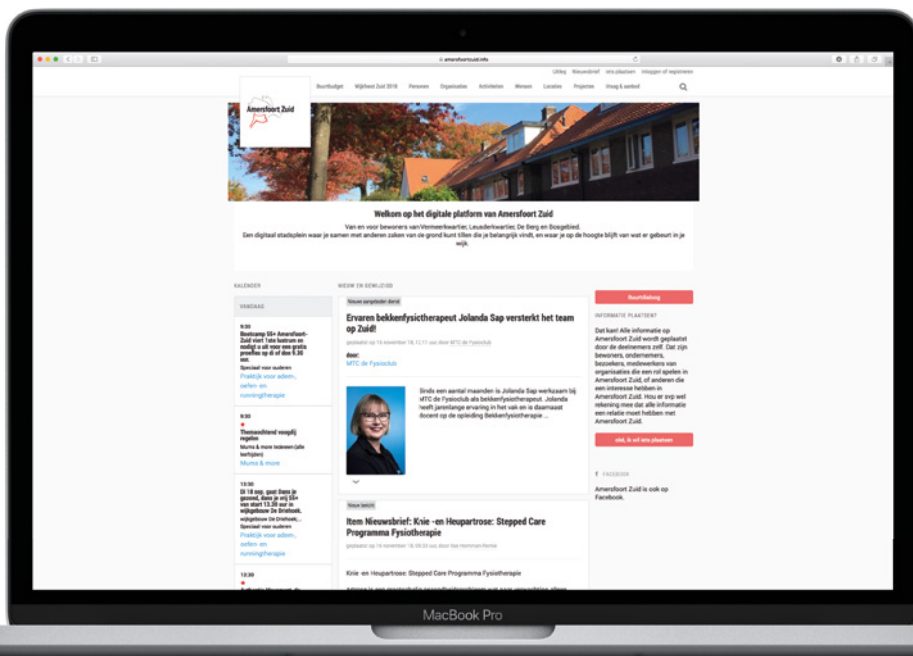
amersfoortzuid.info

Uitleg Nieuwsbrief Iets plaatsen Inloggen of registreren

Amersfoort Zuid

Buurtbudget Wijkfeest Zuid 2018 Personen Organisaties Activiteiten Wensen Locaties Projecten Vraag & aanbod

Welkom op het digitale platform van Amersfoort Zuid

Van en voor bewoners van Vermeerkwartier, Leusderkwartier, De Berg en Bosgebied.
Een digitaal stadsplein waar je samen met anderen zaken van de grond kunt tillen die je belangrijk vindt, en waar je op de hoogte blijft van wat er gebeurt in je wijk.

KALENDER

VANDAAG

9:30
Bootcamp 55+ Amersfoort-Zuid viert 1ste lustrum en nodigt u uit voor een gratis proefles op di of don 9.30 uur.
Speciaal voor ouderen
Praktijk voor adem-, oefen- en runningtherapie

9:30
Themaochtend voogdij regelen
Mumz & more (voor iedereen (alle leeftijden)
Mumz & more

13:30
Di 18 sep. gaat Dans je gezond, dans je vrij 55+ van start 13.30 uur in wijkgebouw De Driehoek.
wijkgebouw De Driehoek, ...
Speciaal voor ouderen
Praktijk voor adem-, oefen- en runningtherapie

13:30

NIEUWS EN GEWELDIGS

Nieuwe aanpbieder dienst

Ervaren bekkenfysiotherapeut Jolanda Sap versterkt het team op Zuid!

geplaatst op 16 november 18, 11:11 uur door MTC de Fysioclub

door:
MTC de Fysioclub

Sinds een aantal maanden is Jolanda Sap werkzaam bij MTC de Fysioclub als bekkenfysiotherapeut. Jolanda heeft jarenlange ervaring in het vak en is daarnaast docent op de opleiding Bekkenfysiotherapie ...

Nieuw bericht

Item Nieuwsbrief: Knie -en Heupartrose: Stepped Care Programma Fysiotherapie

geplaatst op 16 november 18, 09:33 uur door

Knie -en Heupartrose: Stepped Care Programma Fysiotherapie

Buurtdialoog

INFORMATIE PLAATSEN?

Dat kan! Alle informatie op Amersfoort Zuid wordt geplaatst door de deelnemers zelf. Dat zijn bewoners, ondernemers, bezoekers, medewerkers van organisaties die een rol spelen in Amersfoort Zuid, of anderen die een interesse hebben in Amersfoort Zuid. Hou er svp wel rekening mee dat alle informatie een relatie moet hebben met Amersfoort Zuid.

okd, ik wil iets plaatsen

FACEBOOK

Amersfoort Zuid is ook op Facebook.

MacBook Pro